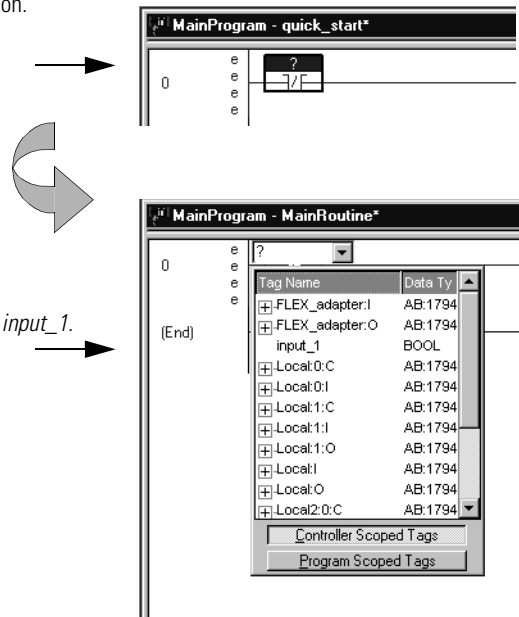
on.

MainProgram - quick_start*

0 e e e e

?

MainProgram - MainRoutine*

0 e e e e

?

input_1.

(End)

| Tag Name | Data Ty |
|---|---|
| FLEX_adapter:I | AB:1794 |
| FLEX_adapter:O | AB:1794 |
| input_1 | BOOL |
| Local:0:C | AB:1794 |
| Local:0:I | AB:1794 |
| Local:1:C | AB:1794 |
| Local:1:I | AB:1794 |
| Local:1:O | AB:1794 |
| Local:I | AB:1794 |
| Local:O | AB:1794 |
| Local2:0:C | AB:1794 |

Controller Scoped Tags

Program Scoped Tags